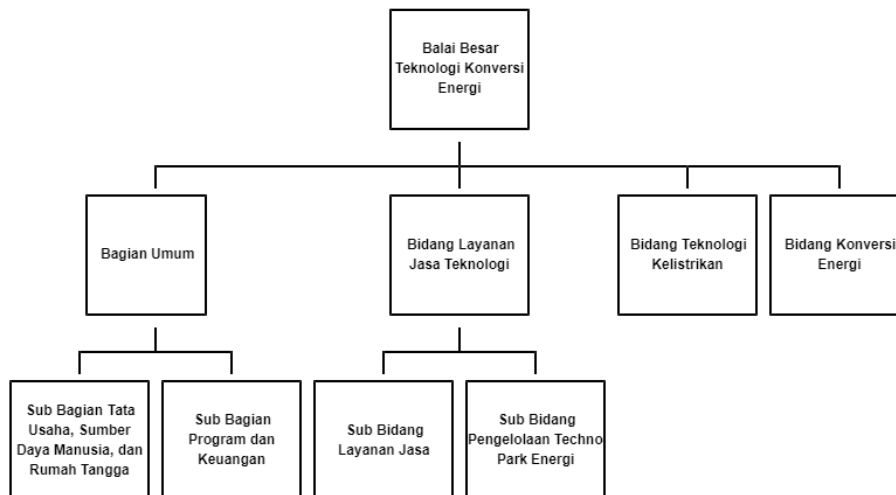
Balai Besar Teknologi Konversi Energi

Bagian Umum

Bidang Layanan Jasa Teknologi

Bidang Teknologi Kelistrikan

Bidang Konversi Energi

Sub Bagian Tata Usaha, Sumber Daya Manusia, dan Rumah Tangga

Sub Bagian Program dan Keuangan

Sub Bidang Layanan Jasa

Sub Bidang Pengelolaan Techno Park Energi